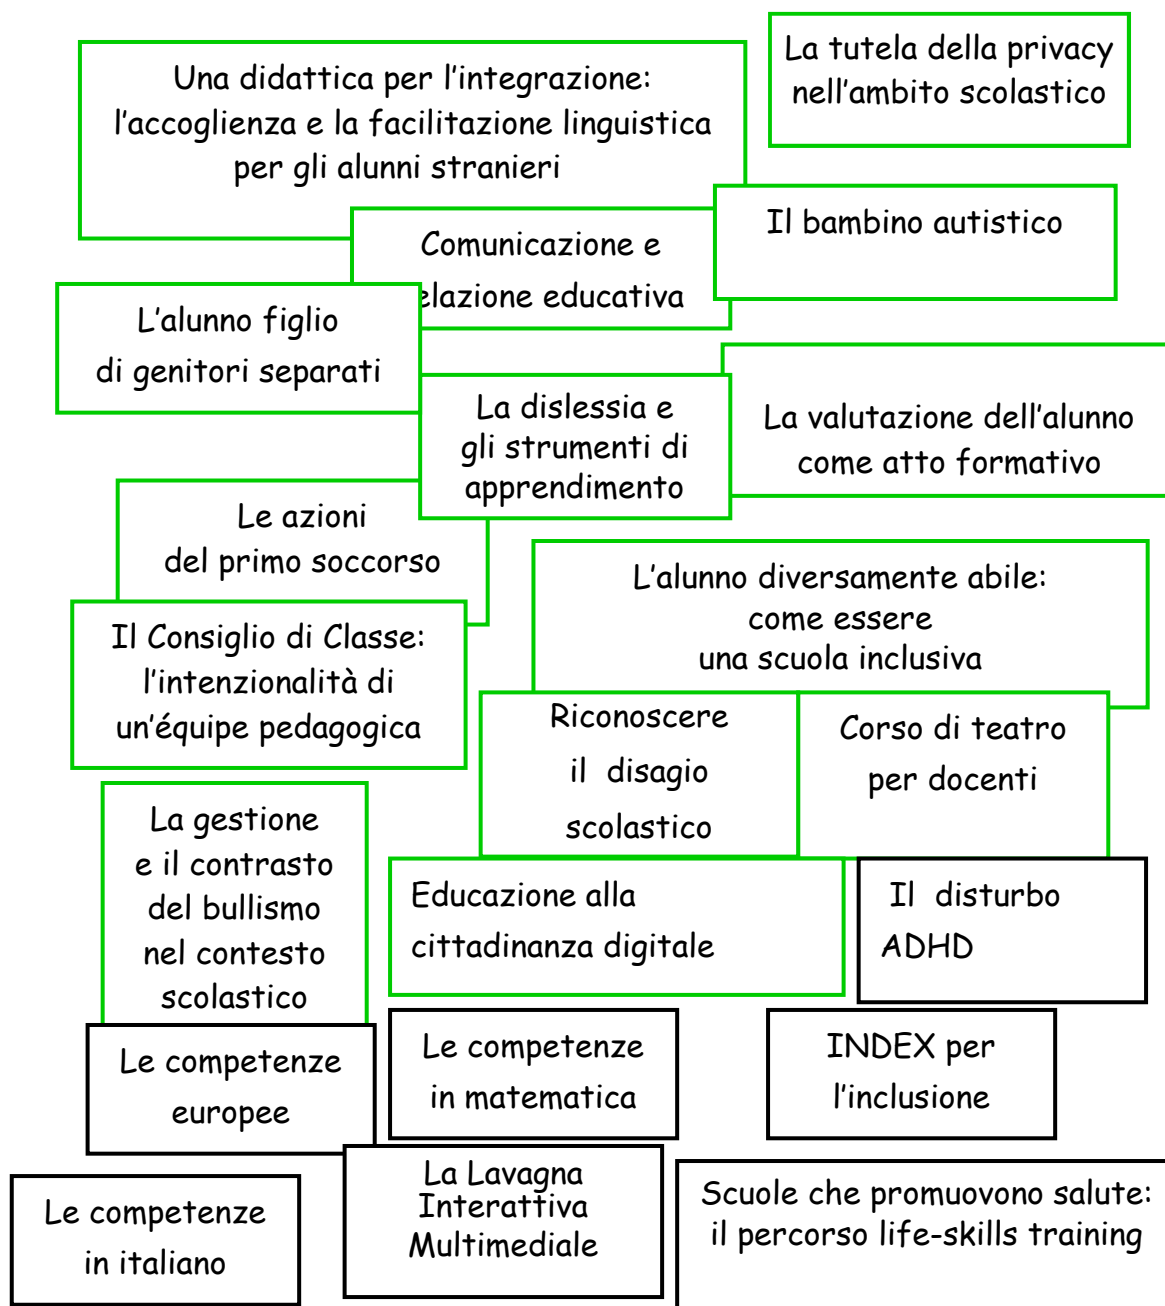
Una didattica per l'integrazione: l'accoglienza e la facilitazione linguistica per gli alunni stranieri

La tutela della privacy nell'ambito scolastico

Comunicazione e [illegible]elazione educativa

Il bambino autistico

L'alunno figlio di genitori separati

La dislessia e gli strumenti di apprendimento

La valutazione dell'alunno come atto formativo

Le azioni del primo soccorso

Il Consiglio di Classe: l'intenzionalità di un'équipe pedagogica

L'alunno diversamente abile: come essere una scuola inclusiva

Riconoscere il disagio scolastico

Corso di teatro per docenti

La gestione e il contrasto del bullismo nel contesto scolastico

Educazione alla cittadinanza digitale

Il disturbo ADHD

Le competenze europee

Le competenze in matematica

INDEX per l'inclusione

Le competenze in italiano

La Lavagna Interattiva Multimediale

Scuole che promuovono salute: il percorso life-skills training